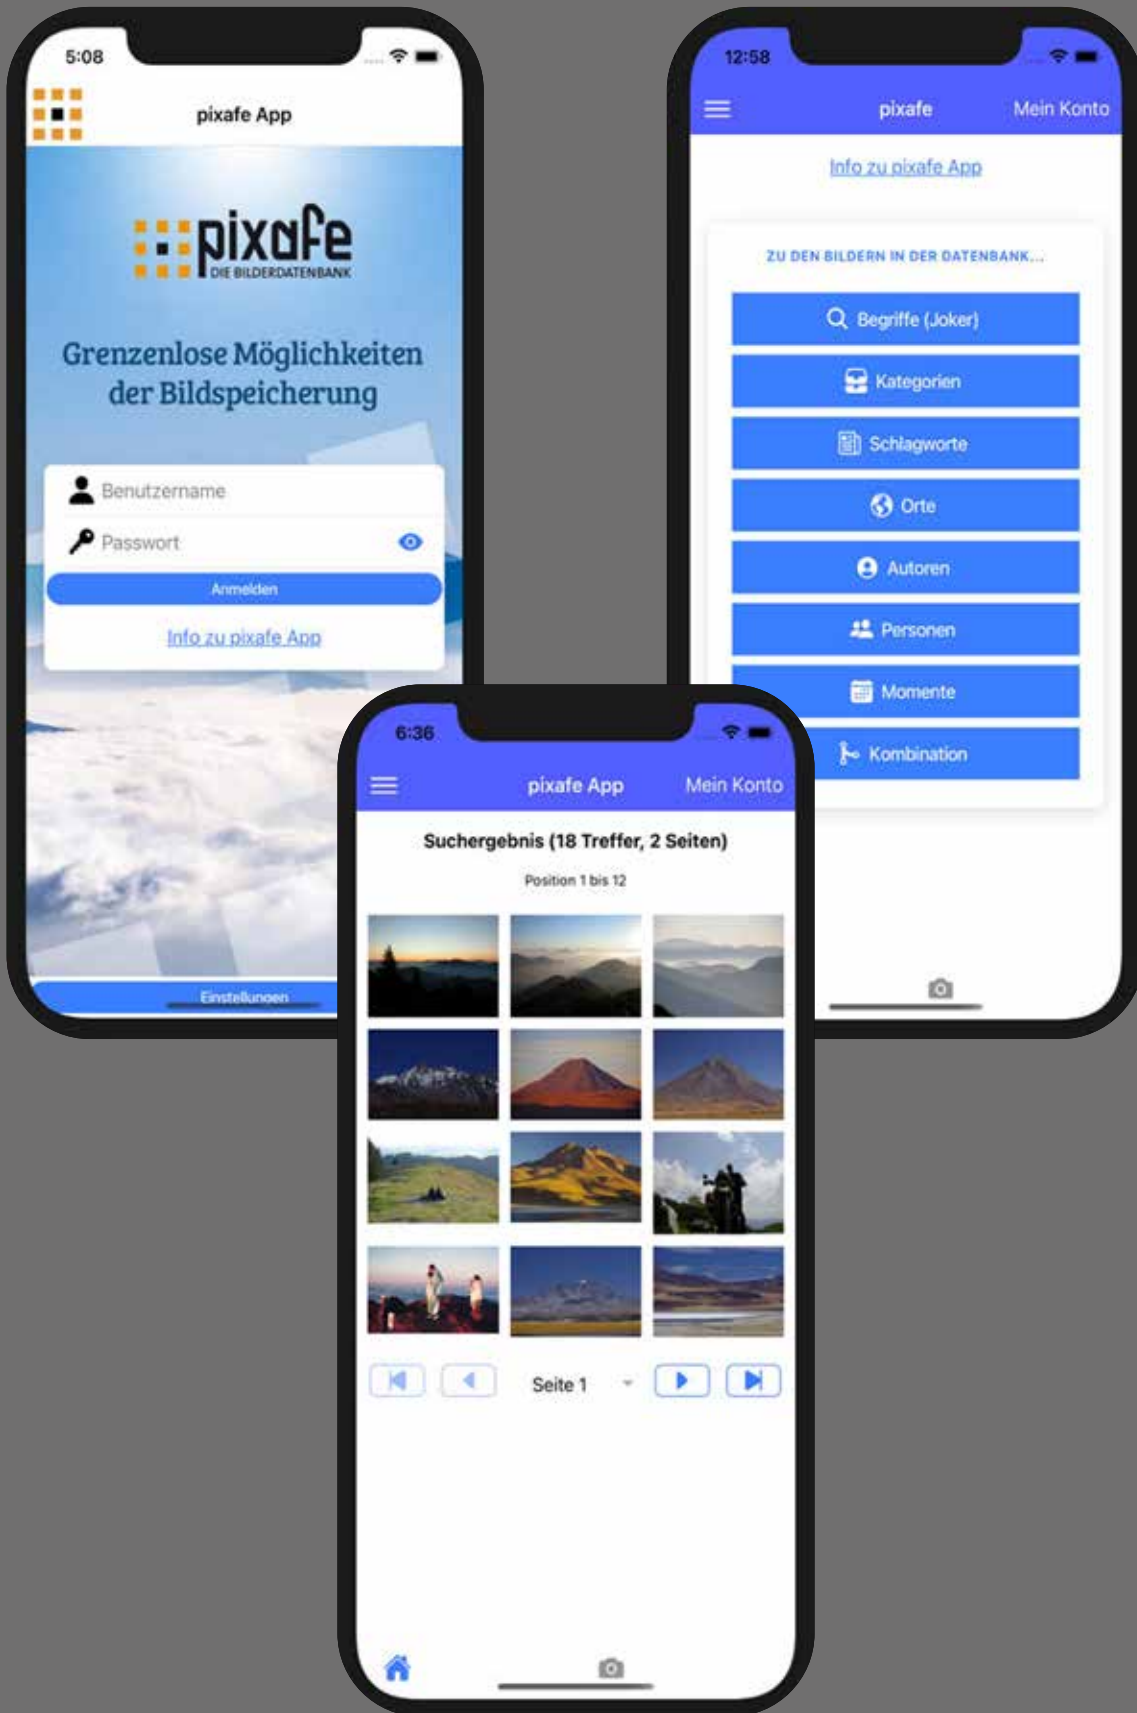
5:08

pixafe App

pixafe
DIE BILDERDATENBANK

Grenzenlose Möglichkeiten der Bildspeicherung

Benutzername

Passwort

Anmelden

Info zu pixafe App

Einstellungen

12:58

pixafe

Mein Konto

Info zu pixafe App

ZU DEN BILDERN IN DER DATENBANK...

Begriffe (Joker)

Kategorien

Schlagworte

Orte

Autoren

Personen

Momente

Kombination

6:36

pixafe App

Mein Konto

Suchergebnis (18 Treffer, 2 Seiten)

Position 1 bis 12

Seite 1